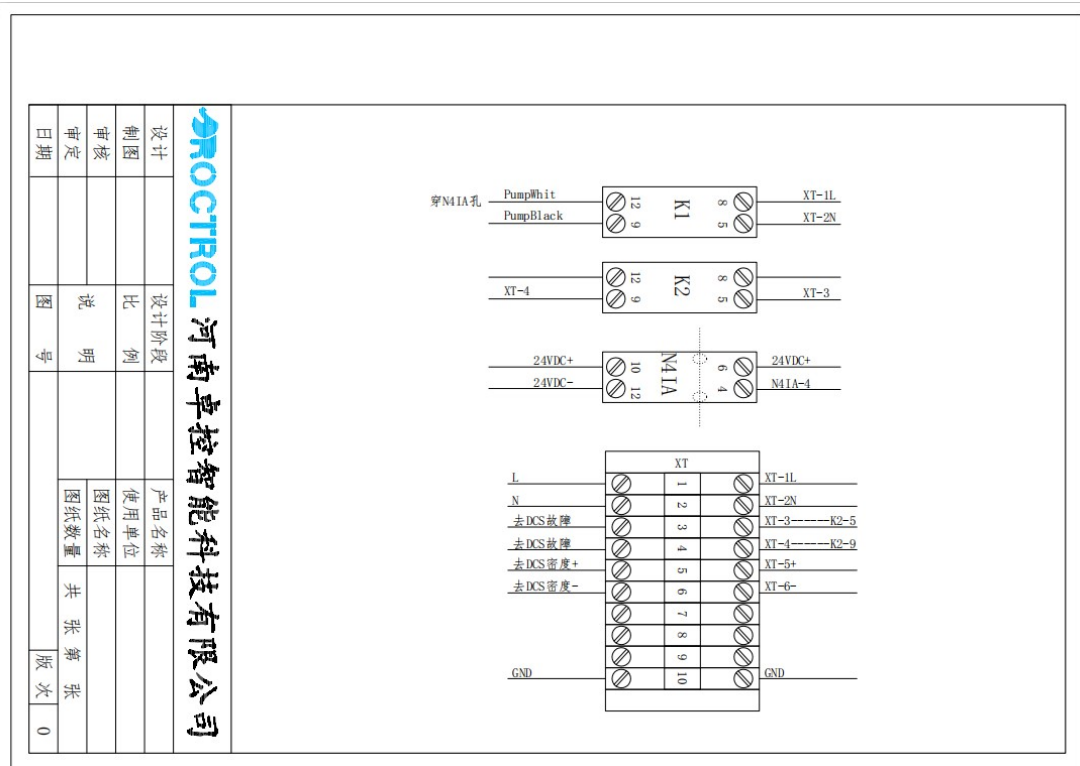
设计
制图
审核
审定
日期

设计阶段
比例
说明
图号

产品名称
使用单位
图纸名称
图纸数量
共 张 第 张
版次 0

ROCTROL 河南卓控智能科技有限公司

穿N4IA孔
PumpWhit
PumpBlack
12 9 K1 8 5
XT-1L
XT-2N

12 9 K2 8 5
XT-4
XT-3

24VDC+
24VDC-
10 12 N4IA 6 4
24VDC+
N4IA-4

XT
L
N
去DCS故障
去DCS故障
去DCS密度+
去DCS密度-
GND
1
2
3
4
5
6
7
8
9
10
XT-1L
XT-2N
XT-3------K2-5
XT-4------K2-9
XT-5+
XT-6-
GND